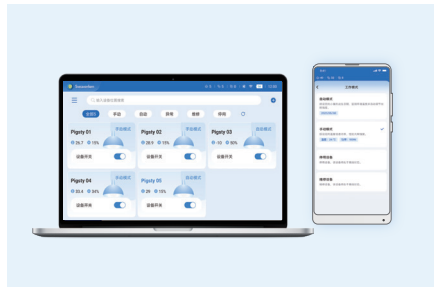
Pigsty 01
26.7 13%
设备开关

Pigsty 02
26.9 15%
设备开关

Pigsty 03
32 50%
设备开关

Pigsty 04
23.4 56%
设备开关

Pigsty 05
29 15%
设备开关

全部 手动 自动 异常 维修 停用

工作模式
自动模式
手动模式
停用设备
维修设备